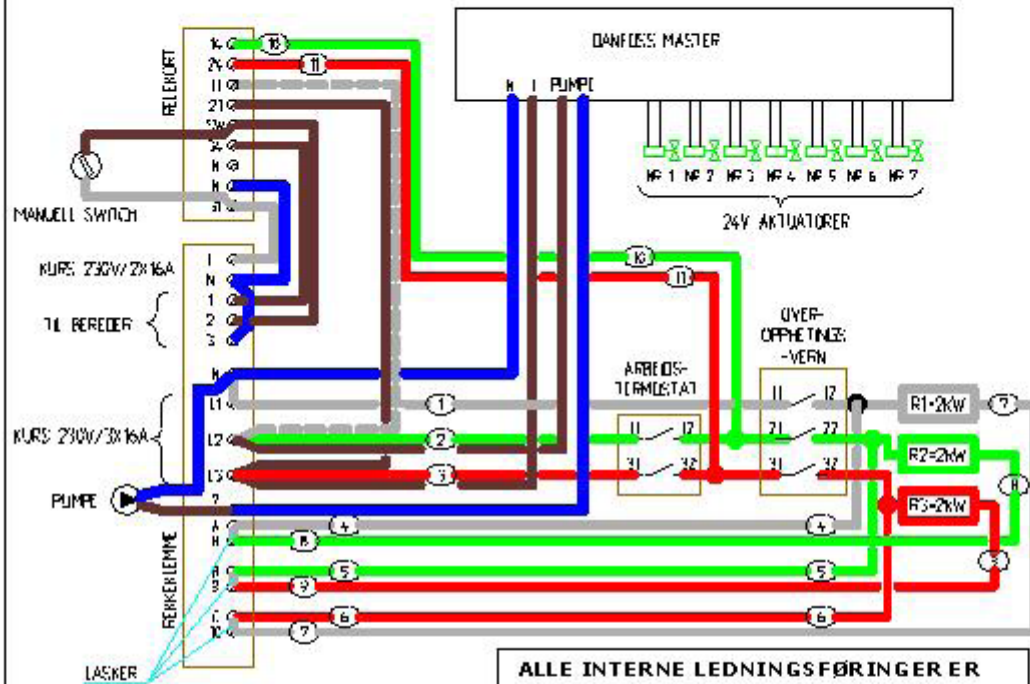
DANFOSS MASTER

N L PUMPE

NR 1 NR 2 NR 3 NR 4 NR 5 NR 6 NR 7

24V AKTUATORER

RELEKORT

14 24 11 21 SW 24 N N SL

MANUELL SWITCH

KURS 230V/2X16A

L N 1 2 3

TIL BEREDER

N L1 L2 L3

KURS 230V/3X16A

PUMPE

P

A A B B C C

REKKEKLEMME

LASKER

16 11 16 11

1 2 3 4 5 6 7 8 9

ARBEIDS-TERMOSTAT

11 12 31 32

OVER-OPPHETINGS-VERN

11 12 21 22 31 32

R1=2kW

R2=2kW

R3=2kW

7 8 9 4 5 6

ALLE INTERNE LEDNINGSFØRINGER ER